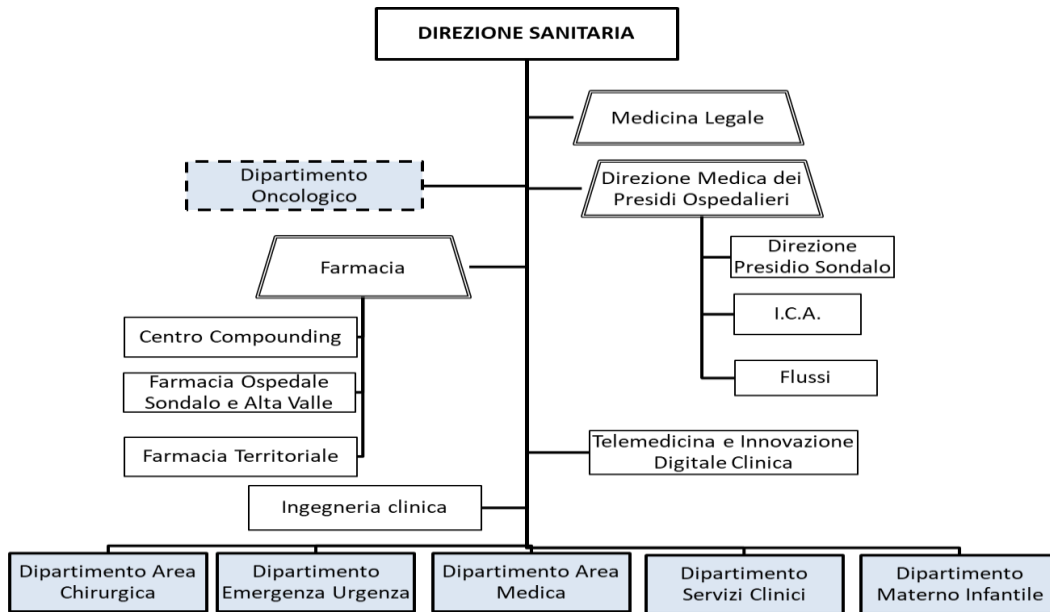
DIREZIONE SANITARIA

Medicina Legale

Dipartimento Oncologico

Direzione Medica dei Presidi Ospedalieri

Farmacia

Direzione Presidio Sondalo

I.C.A.

Flussi

Centro Compounding

Farmacia Ospedale Sondalo e Alta Valle

Farmacia Territoriale

Telemedicina e Innovazione Digitale Clinica

Ingegneria clinica

Dipartimento Area Chirurgica

Dipartimento Emergenza Urgenza

Dipartimento Area Medica

Dipartimento Servizi Clinici

Dipartimento Materno Infantile